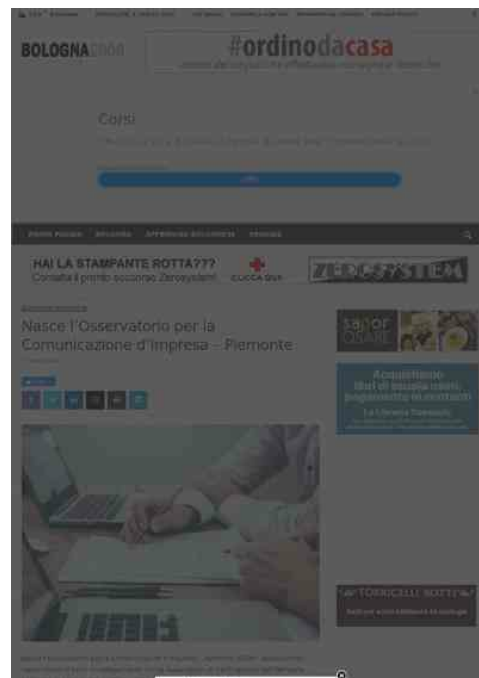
BOLOGNA2000

#ordinodacasa

Corsi

PRIMA PAGINA BOLOGNA APPENNINO BOLOGNESE FINANZA

HAI LA STAMPANTE ROTTA???
Contatta il pronto soccorso Zerosystem!

CLICCA QUI

ZEROSYSTEM

Nasce l'Osservatorio per la Comunicazione d'Impresa – Piemonte

sapor
OSARE

TORRICELLI BOTTI

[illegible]